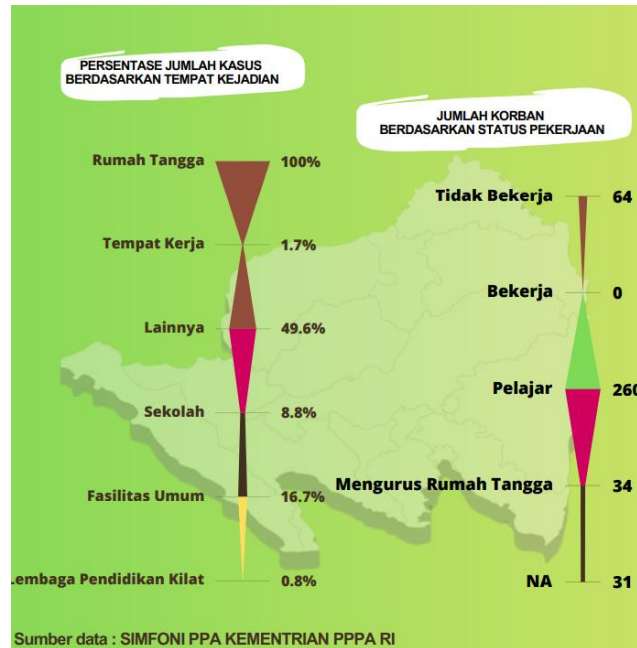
PERSENTASE JUMLAH KASUS BERDASARKAN TEMPAT KEJADIAN

JUMLAH KORBAN BERDASARKAN STATUS PEKERJAAN

| Rumah Tangga | 100% |
|---|---|
| Tempat Kerja | 1.7% |
| Lainnya | 49.6% |
| Sekolah | 8.8% |
| Fasilitas Umum | 16.7% |
| Lembaga Pendidikan Kilat | 0.8% |

| Tidak Bekerja | 64 |
|---|---|
| Bekerja | 0 |
| Pelajar | 260 |
| Mengurus Rumah Tangga | 34 |
| NA | 31 |

Sumber data : SIMFONI PPA KEMENTRIAN PPPA RI